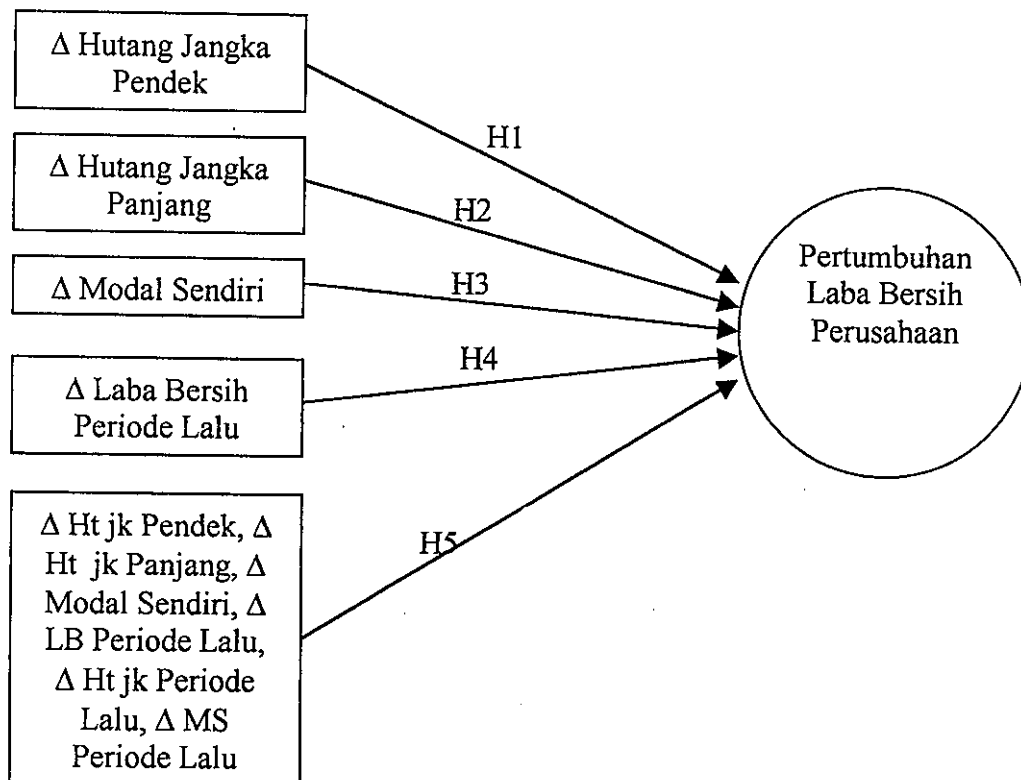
$\Delta$ Hutang Jangka Pendek

$\Delta$ Hutang Jangka Panjang

$\Delta$ Modal Sendiri

$\Delta$ Laba Bersih Periode Lalu

$\Delta$ Ht jk Pendek, $\Delta$ Ht jk Panjang, $\Delta$ Modal Sendiri, $\Delta$ LB Periode Lalu, $\Delta$ Ht jk Periode Lalu, $\Delta$ MS Periode Lalu

H1

H2

H3

H4

H5

Pertumbuhan Laba Bersih Perusahaan